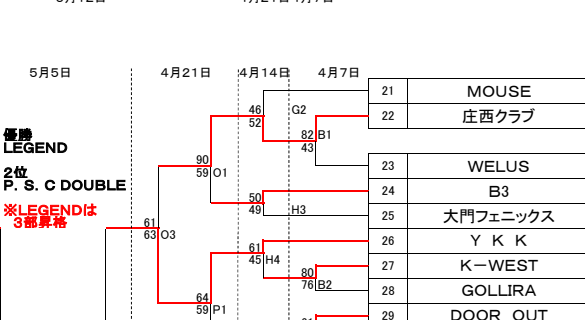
5月5日
4月21日
4月14日
4月7日

優勝
LEGEND

2位
P. S. C DOUBLE

※LEGENDは
3部昇格

61
63 O3

90
59 O1

64
59 P1

46
52

G2

50
49

H3

61
45 H4

82 B1
43

80
76 B2

| 21 | MOUSE |
|---|---|
| 22 | 庄西クラブ |
| 23 | WELUS |
| 24 | B3 |
| 25 | 大門フェニックス |
| 26 | Y K K |
| 27 | K－WEST |
| 28 | GOLLIRA |
| 29 | DOOR OUT |